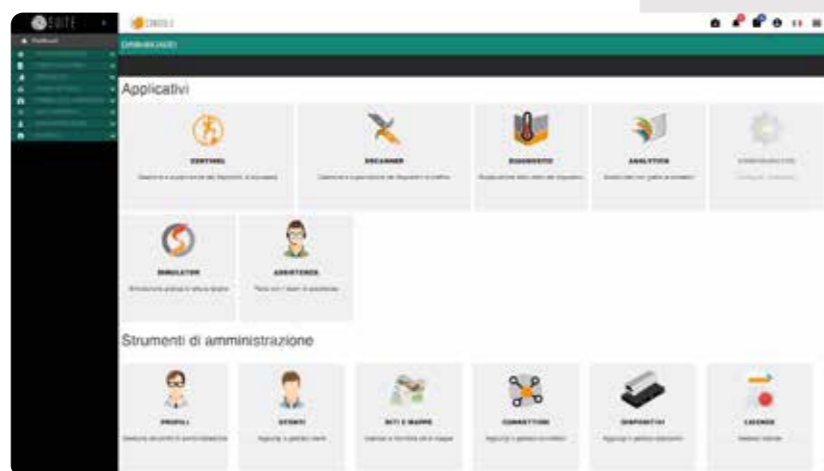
SUITE

Dashboard

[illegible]

Applicativi

SENTINEL

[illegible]

DECANNER

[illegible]

DIAGNOSTIC

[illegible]

ANALYTICS

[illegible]

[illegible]

SIMULATOR

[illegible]

ASSISTENZA

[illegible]

Strumenti di amministrazione

PROFILI

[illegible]

UTENTI

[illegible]

SITI E MAPPE

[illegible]

CONNETTORI

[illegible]

DISPOSITIVI

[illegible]

LICENZE

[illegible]